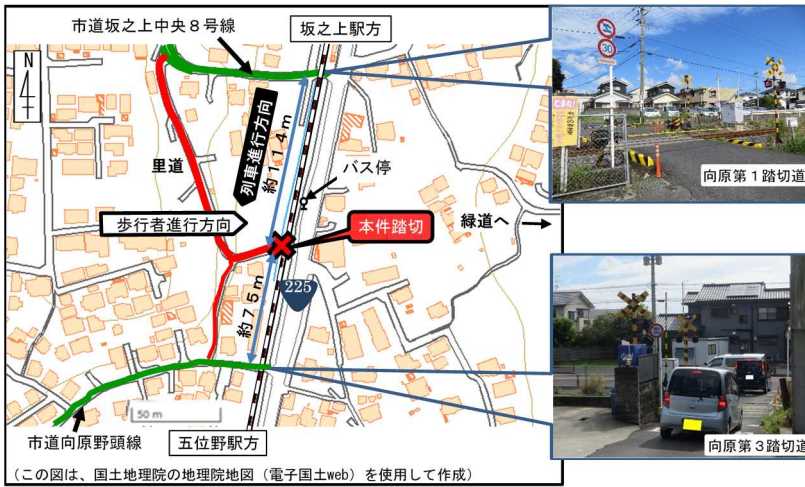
市道坂之上中央８号線

坂之上駅方

N

列車進行方向

約１１４ｍ

里道

バス停

歩行者進行方向

本件踏切

緑道へ

約７５ｍ

225

50 m

市道向原野頭線

五位野駅方

（この図は、国土地理院の地理院地図（電子国土web）を使用して作成）

30

とまれ

向原第１踏切道

向原第３踏切道